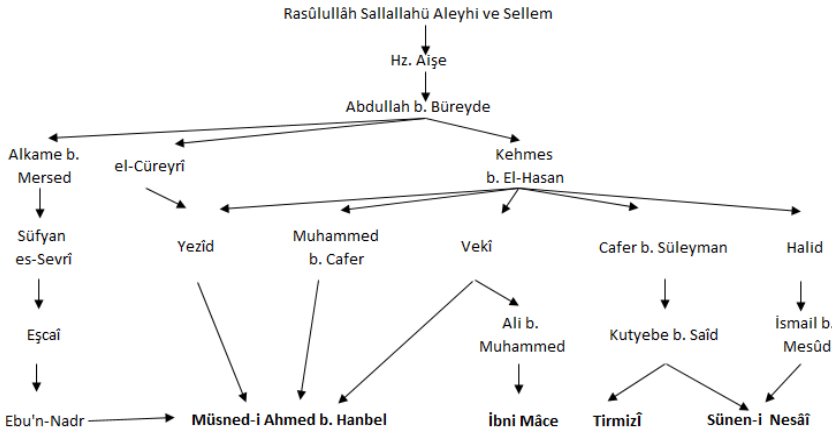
Rasûlullâh Sallallahü Aleyhi ve Sellem

Hz. Aişe

Abdullah b. Büreyde

Alkame b. Mersed

el-Cüreyrî

Kehmes b. El-Hasan

Süfyan es-Sevrî

Yezîd

Muhammed b. Cafer

Vekî

Cafer b. Süleyman

Halid

Eşcaî

Ali b. Muhammed

Kutyebe b. Saîd

İsmail b. Mesûd

Ebu'n-Nadr

Müsned-i Ahmed b. Hanbel

İbni Mâce

Tirmizî

Sünen-i Nesâî